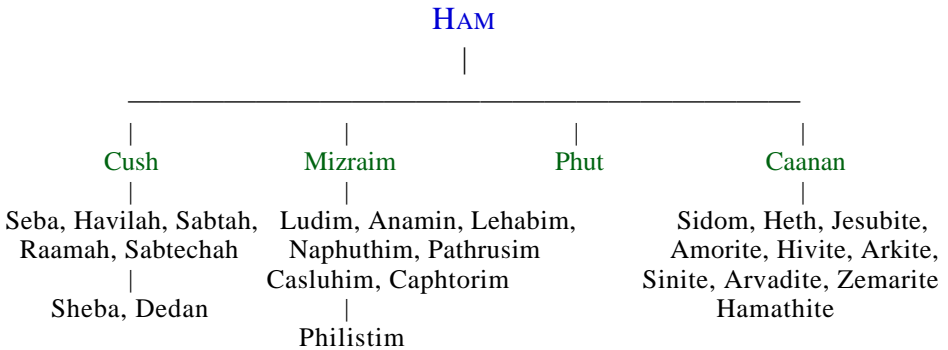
HAM

Cush

Seba, Havilah, Sabtah, Raamah, Sabtechah

Sheba, Dedan

Mizraim

Ludim, Anamin, Lehabim, Naphuthim, Pathrusim Casluhim, Caphtorim

Philistim

Phut

Caanan

Sidom, Heth, Jesubite, Amorite, Hivite, Arkite, Sinite, Arvadite, Zemarite Hamathite